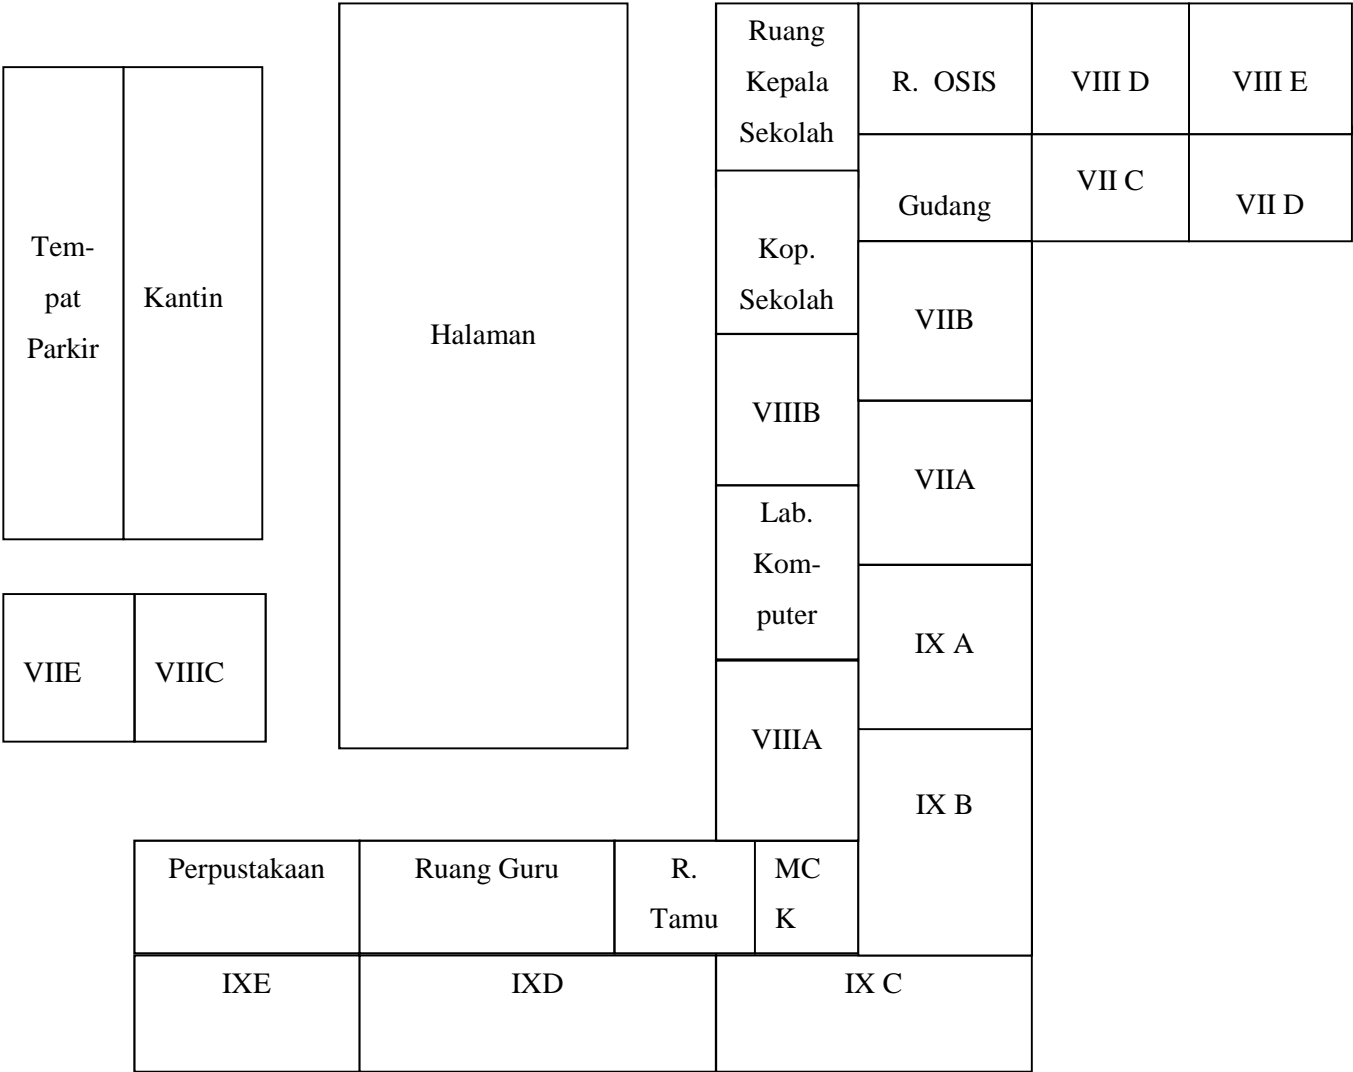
Tempat Parkir

Kantin

Halaman

Ruang Kepala Sekolah

R. OSIS

VIII D

VIII E

Gudang

VII C

VII D

Kop. Sekolah

VIIB

VIIIB

VIIA

Lab. Komputer

IX A

VIIE

VIIIC

VIIIA

IX B

Perpustakaan

Ruang Guru

R. Tamu

MCK

IXE

IXD

IX C